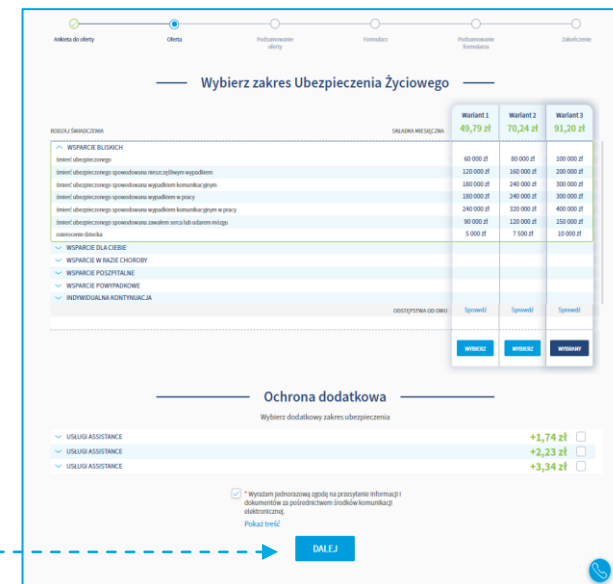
Ankieta do oferty | Oferta | Podsumowanie oferty | Formularz | Podsumowanie formularza | Zakończenie

Wybierz zakres Ubezpieczenia Życiowego

| RODZAJ ŚWIADCZENIA | SKŁADKA MIESIĘCZNA | Wariant 1 49,79 zł | Wariant 2 70,24 zł | Wariant 3 91,20 zł |
|---|---|---|---|---|
| WSPARCIE BLISKICH | | | | |
| Śmierć ubezpieczonego | | 60 000 zł | 80 000 zł | 100 000 zł |
| Śmierć ubezpieczonego spowodowana nieszczęśliwym wypadkiem | | 120 000 zł | 160 000 zł | 200 000 zł |
| Śmierć ubezpieczonego spowodowana wypadkiem komunikacyjnym | | 180 000 zł | 240 000 zł | 300 000 zł |
| Śmierć ubezpieczonego spowodowana wypadkiem w pracy | | 180 000 zł | 240 000 zł | 300 000 zł |
| Śmierć ubezpieczonego spowodowana wypadkiem komunikacyjnym w pracy | | 240 000 zł | 320 000 zł | 400 000 zł |
| Śmierć ubezpieczonego spowodowana zawałem serca lub udarem mózgu | | 90 000 zł | 120 000 zł | 150 000 zł |
| osierocenie dziecka | | 5 000 zł | 7 500 zł | 10 000 zł |
| WSPARCIE DLA CIEBIE | | | | |
| WSPARCIE W RAZIE CHOROBY | | | | |
| WSPARCIE POSZPITALNE | | | | |
| WSPARCIE POWYPADKOWE | | | | |
| INDYWIDUALNA KONTYNUACJA | | | | |
| | ODSTĘPSTWA OD OWU | Sprawdź | Sprawdź | Sprawdź |
| | | WYBIERZ | WYBIERZ | WYBRANY |

Ochrona dodatkowa

Wybierz dodatkowy zakres ubezpieczenia

USŁUGI ASSISTANCE +1,74 zł
USŁUGI ASSISTANCE +2,23 zł
USŁUGI ASSISTANCE +3,34 zł

* Wyrażam jednorazową zgodę na przesyłanie informacji i dokumentów za pośrednictwem środków komunikacji elektronicznej.
Pokaż treść

DALEJ